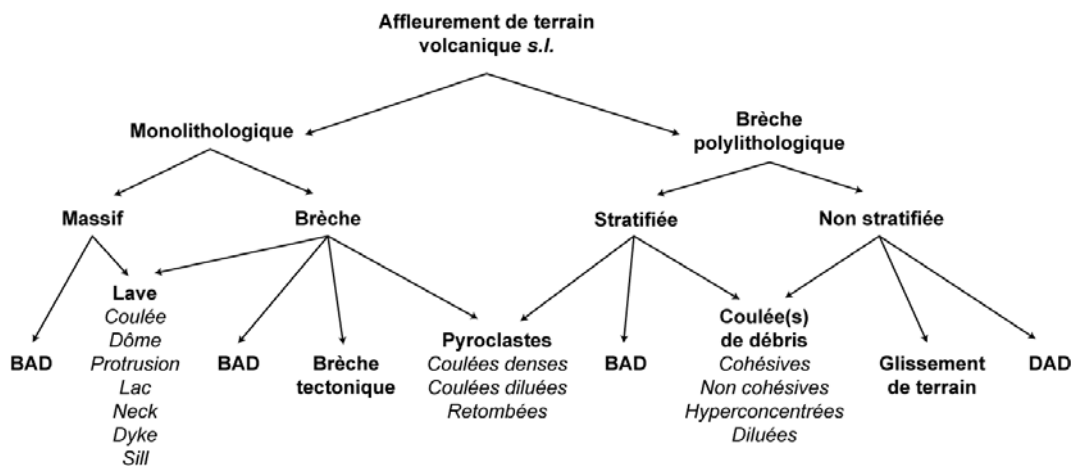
Affleurement de terrain volcanique *s.l.*

Monolithologique

Brèche polylithologique

Massif

Brèche

Stratifiée

Non stratifiée

BAD

Lave
*Coulée*
*Dôme*
*Protrusion*
*Lac*
*Neck*
*Dyke*
*Sill*

BAD

Brèche tectonique

Pyroclastes
*Coulées denses*
*Coulées diluées*
*Retombées*

BAD

Coulée(s) de débris
*Cohésives*
*Non cohésives*
*Hyperconcentrées*
*Diluées*

Glissement de terrain

DAD